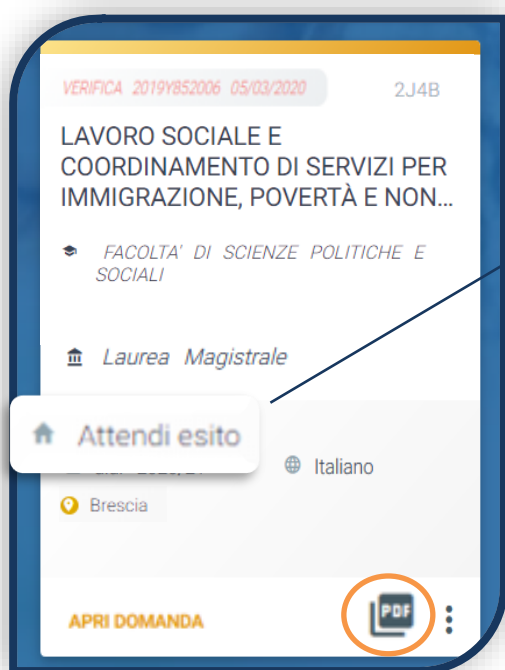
VERIFICA 2019Y852006 05/03/2020

2J4B

LAVORO SOCIALE E COORDINAMENTO DI SERVIZI PER IMMIGRAZIONE, POVERTÀ E NON...

FACOLTA' DI SCIENZE POLITICHE E SOCIALI

Laurea Magistrale

Attendi esito

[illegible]

Italiano

Brescia

APRI DOMANDA

PDF